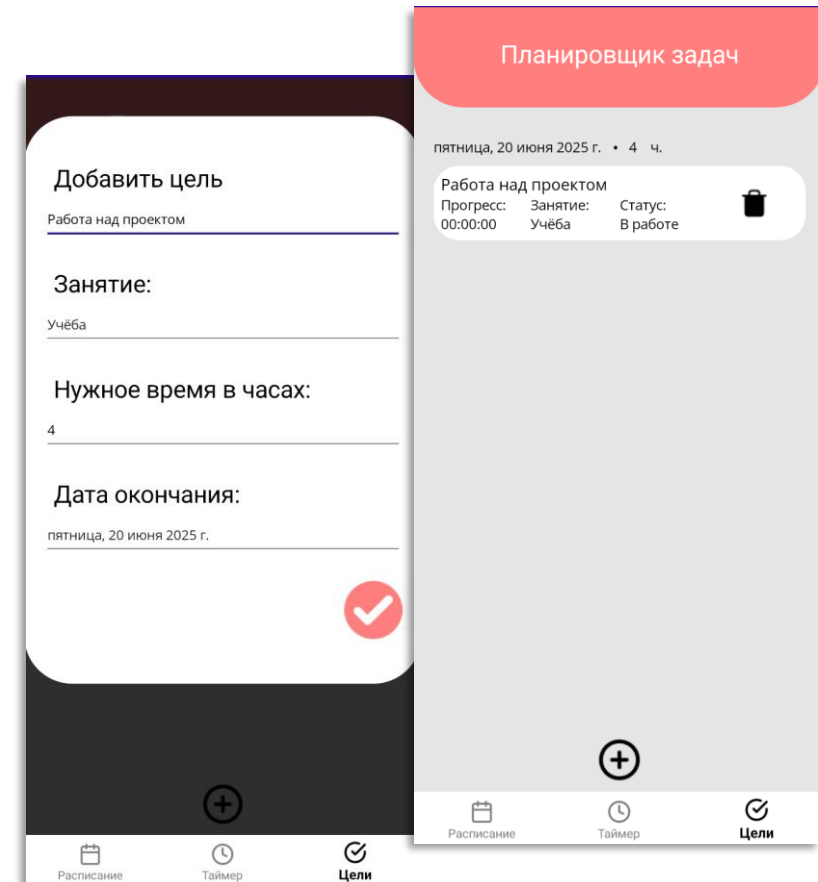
Добавить цель

Работа над проектом

Занятие:

Учёба

Нужное время в часах:

4

Дата окончания:

пятница, 20 июня 2025 г.

Расписание Таймер Цели

Планировщик задач

пятница, 20 июня 2025 г. • 4 ч.

Работа над проектом

| Прогресс: | Занятие: | Статус: |
|---|---|---|
| 00:00:00 | Учёба | В работе |

Расписание Таймер Цели